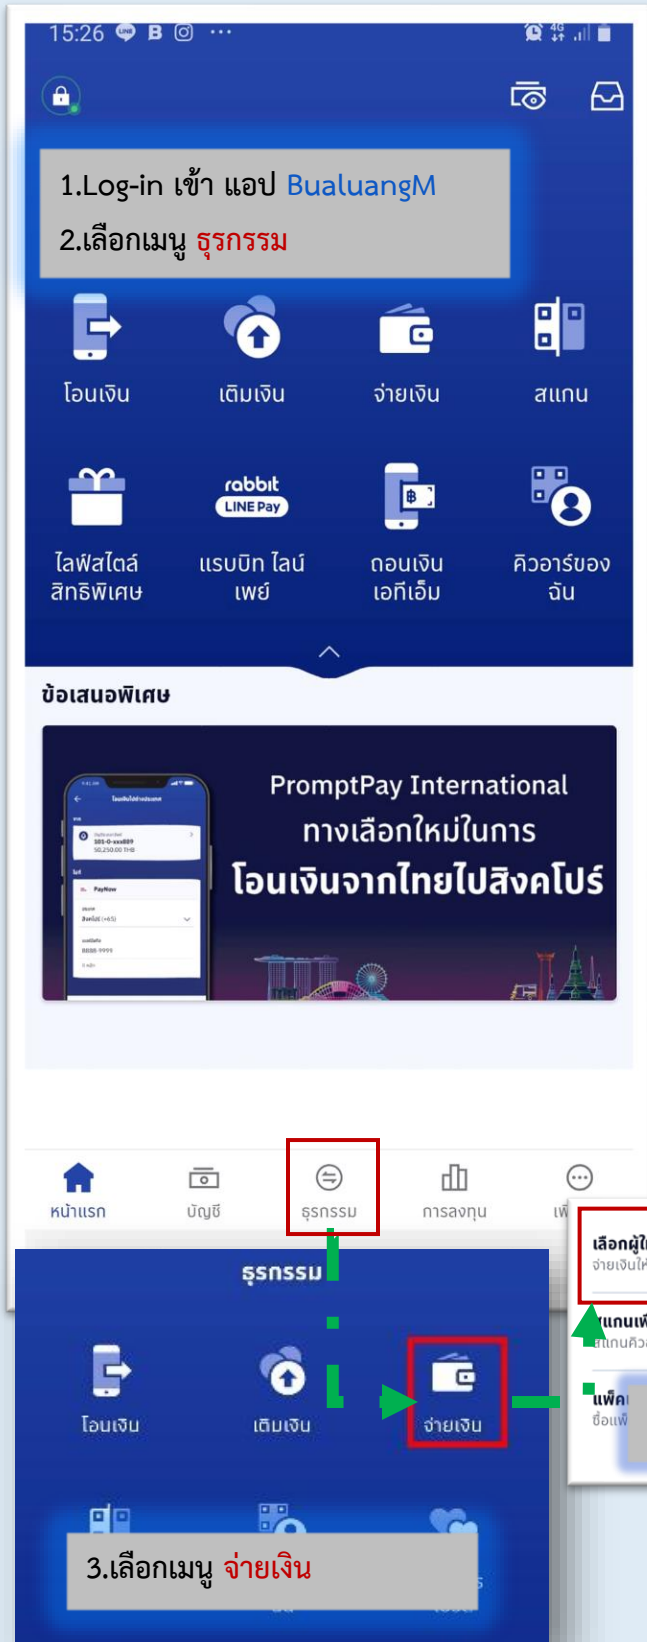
15:26

1.Log-in เข้า แอป BualuangM

2.เลือกเมนู ธุรกรรม

โอนเงิน

เติมเงิน

จ่ายเงิน

สแกน

ไลฟ์สไตล์ สิทธิพิเศษ

rabbit LINE Pay

แรบบิท ไลน์ เพย์

ถอนเงิน เอทีเอ็ม

คิวอาร์ของ ฉัน

ข้อเสนอพิเศษ

PromptPay International

ทางเลือกใหม่ในการ

โอนเงินจากไทยไปสิงคโปร์

หน้าแรก

บัญชี

ธุรกรรม

การลงทุน

เพ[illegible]

เลือกผู้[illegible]

จ่ายเงินให้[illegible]

สแกนเพ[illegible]

สแกนคิว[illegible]

แพ็ค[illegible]

ชื่อแพ็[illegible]

ธุรกรรม

โอนเงิน

เติมเงิน

จ่ายเงิน

3.เลือกเมนู จ่ายเงิน